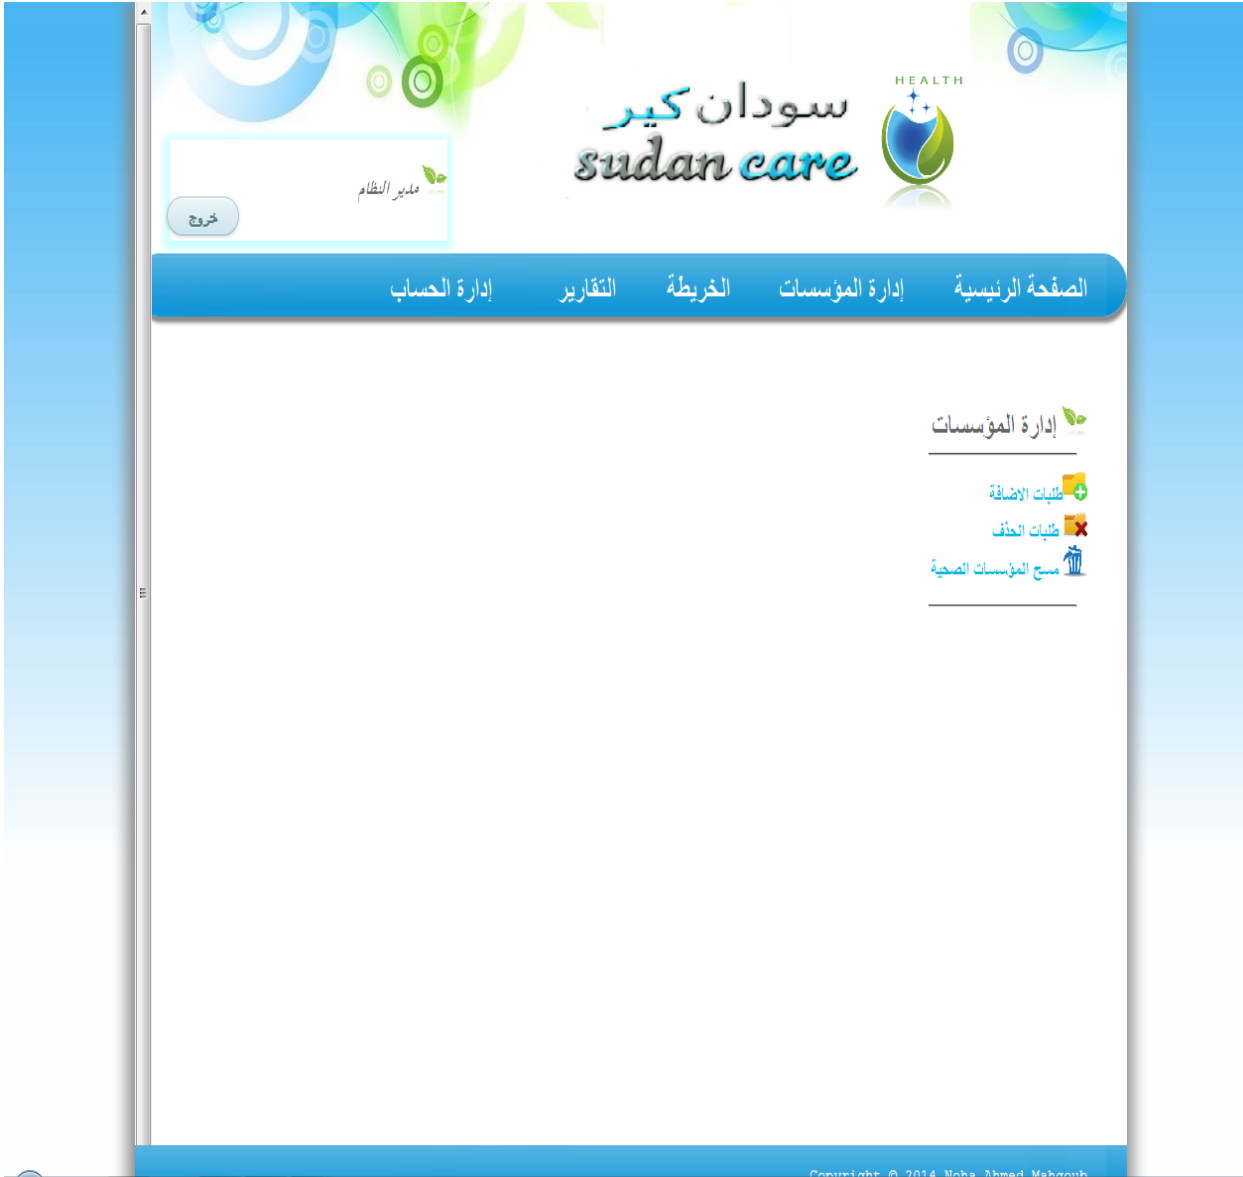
HEALTH
سودان كير
sudan care

مدير النظام
خروج

الصفحة الرئيسية إدارة المؤسسات الخريطة التقارير إدارة الحساب

إدارة المؤسسات

طلبات الاضافة
طلبات الحذف
مسح المؤسسات الصحية

Copyright © 2014 Noha Ahmed Mahgoub